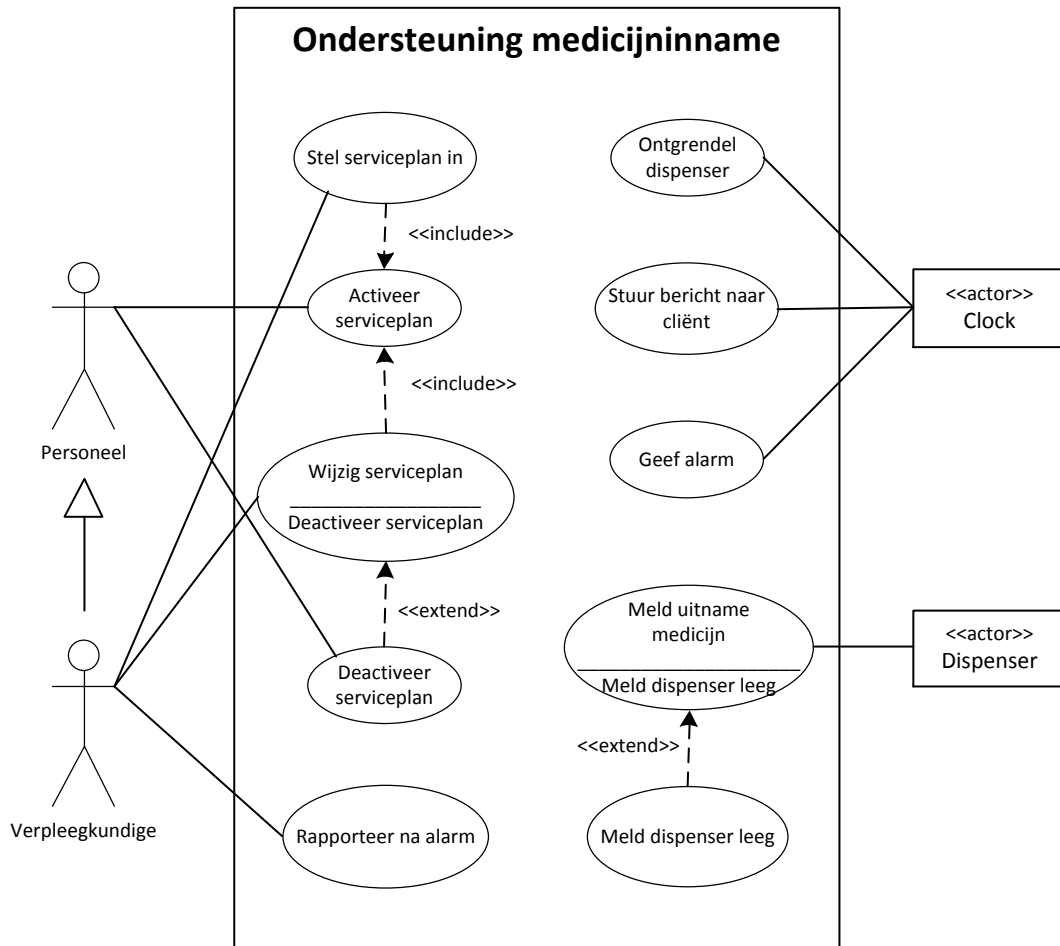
Ondersteuning medicijninname

Stel serviceplan in

<<include>>

Activeer serviceplan

<<include>>

Wijzig serviceplan

Deactiveer serviceplan

<<extend>>

Deactiveer serviceplan

Rapporteer na alarm

Ontgrendel dispenser

Stuur bericht naar cliënt

Geef alarm

Meld uitname medicijn

Meld dispenser leeg

<<extend>>

Meld dispenser leeg

Personeel

Verpleegkundige

<<actor>>
Clock

<<actor>>
Dispenser